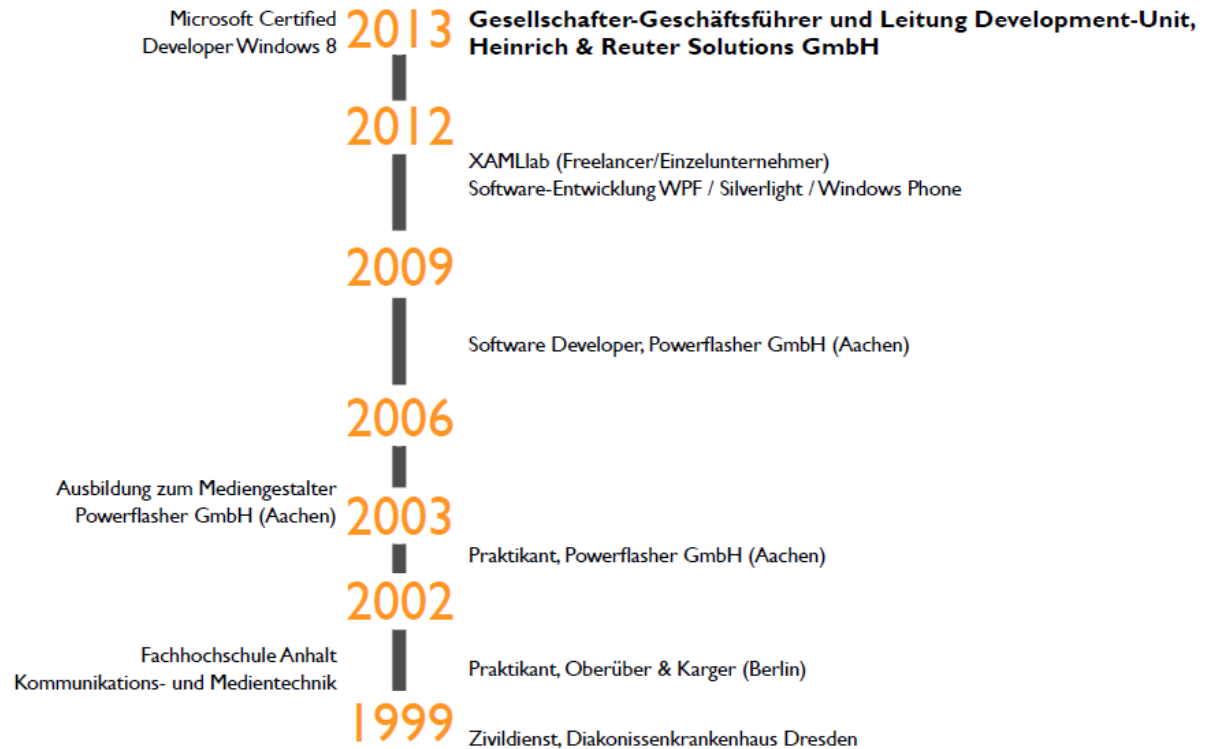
Microsoft Certified Developer Windows 8

2013

Gesellschafter-Geschäftsführer und Leitung Development-Unit, Heinrich & Reuter Solutions GmbH

2012

XAMLlab (Freelancer/Einzelunternehmer)
Software-Entwicklung WPF / Silverlight / Windows Phone

2009

Software Developer, Powerflasher GmbH (Aachen)

2006

Ausbildung zum Mediengestalter Powerflasher GmbH (Aachen)

2003

Praktikant, Powerflasher GmbH (Aachen)

2002

Fachhochschule Anhalt Kommunikations- und Medientechnik

Praktikant, Oberüber & Karger (Berlin)

1999

Zivildienst, Diakonissenkrankenhaus Dresden